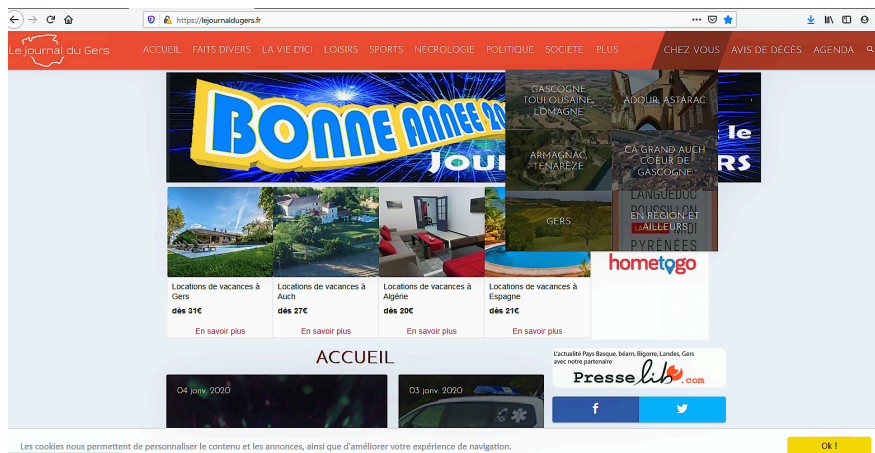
https://lejournaldugers.fr

Le journal du Gers

ACCUEIL FAITS DIVERS LA VIE D'ICI LOISIRS SPORTS NECROLOGIE POLITIQUE SOCIÉTÉ PLUS

CHEZ VOUS AVIS DE DÉCÈS AGENDA

BONNE ANNÉE 20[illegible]

Jour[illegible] le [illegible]RS

GASCOGNE TOULOUSAINE, LOMAGNE

ADOUR, ASTARAC

ARMAGNAC, TENAREZE

CA GRAND AUCH COEUR DE GASCOGNE

GERS

EN RÉGION ET AILLEURS

LANGUEDOC ROUSSILLON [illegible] PYRÉNÉES

Locations de vacances à Gers
dès 31€
En savoir plus

Locations de vacances à Auch
dès 27€
En savoir plus

Locations de vacances à Algérie
dès 20€
En savoir plus

Locations de vacances à Espagne
dès 21€
En savoir plus

hometogo

ACCUEIL

04 janv. 2020

03 janv. 2020

L'actualité Pays Basque, béarn, Bigorre, Landes, Gers avec notre partenaire

Presselib.com

f

Les cookies nous permettent de personnaliser le contenu et les annonces, ainsi que d'améliorer votre expérience de navigation.

Ok !